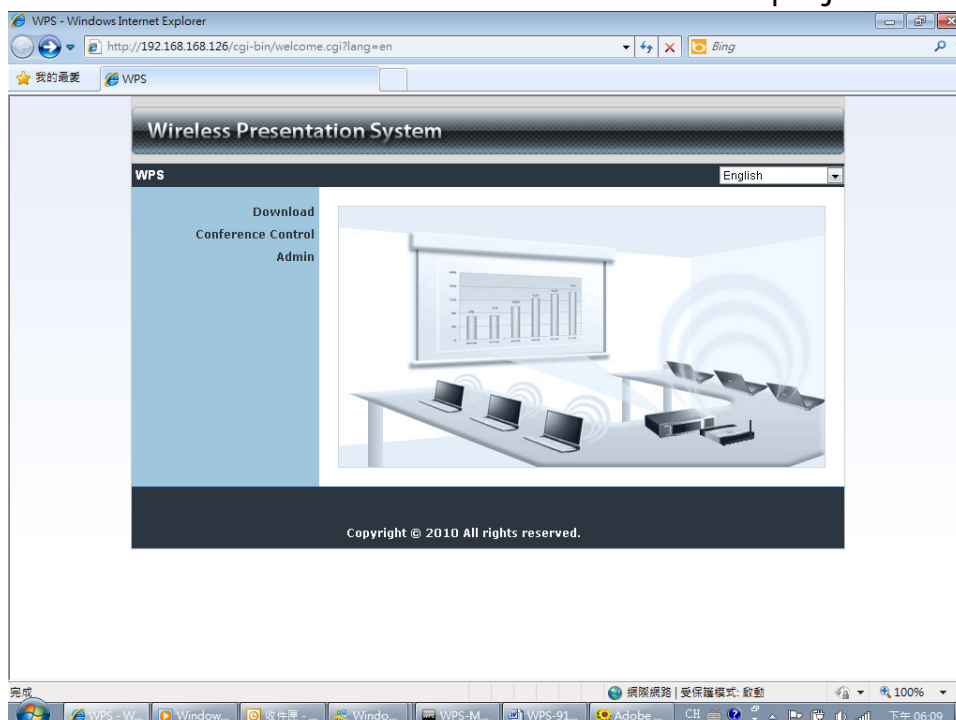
WPS - Windows Internet Explorer

http://192.168.168.126/cgi-bin/welcome.cgi?lang=en

Bing

我的最愛

WPS

Wireless Presentation System

WPS

English

Download

Conference Control

Admin

Copyright © 2010 All rights reserved.

完成

網際網路 | 受保護模式: 啟動

100%

WPS - W...

Window...

收件匣 - ...

Windo...

WPS-M...

WPS-91...

Adobe ...

CH

下午 06:09